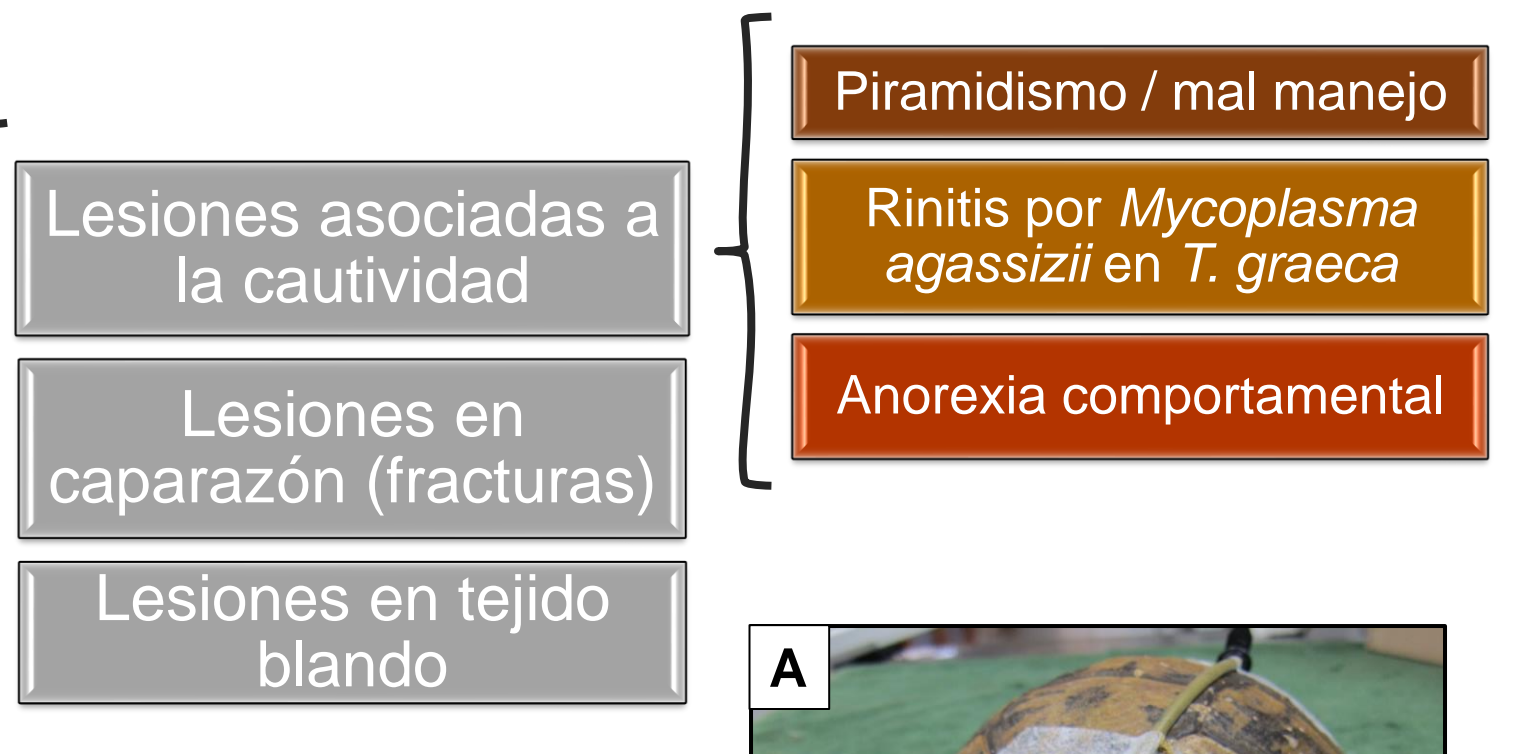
Lesiones asociadas a la cautividad

Lesiones en caparazón (fracturas)

Lesiones en tejido blando

Piramidismo / mal manejo

Rinitis por *Mycoplasma agassizii* en *T. graeca*

Anorexia comportamental

A